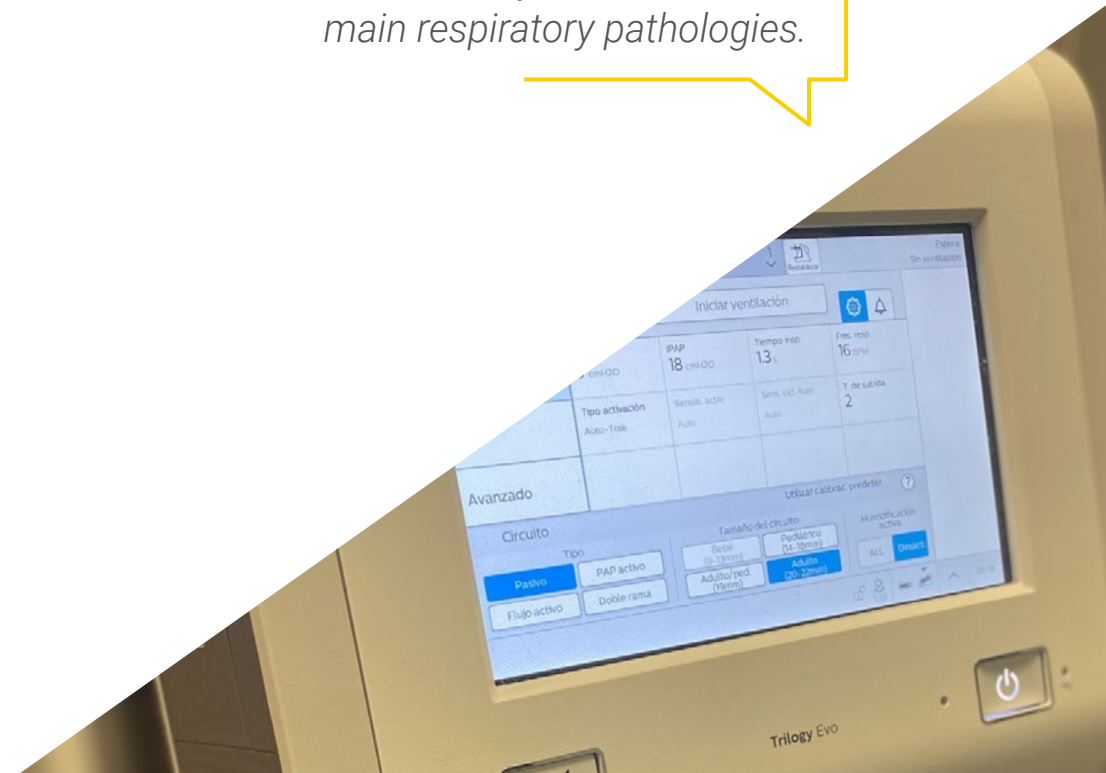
main respiratory pathologies.

Restablecer

Espera
Sin ventilación

Iniciar ventilación

cmH2O

IPAP
18 cmH2O

Tiempo insp.
1,3 s

Frec. resp.
16 BPM

Tipo activación
Auto-Trak

Sensib. activ.
Auto

Sens. ci. flujo
Auto

T. de subida
2

Avanzado

Utilizar calibrac. predetef

Circuito

Tipo

Pasivo

PAP activo

Flujo activo

Doble rama

Tamaño del circuito

Bebé (0-13mm)

Pediátrico (14-18mm)

Adulto/ped. (19mm)

Adulto (20-22mm)

Humidificación activa

Act.

Desact.

Trilogy Evo